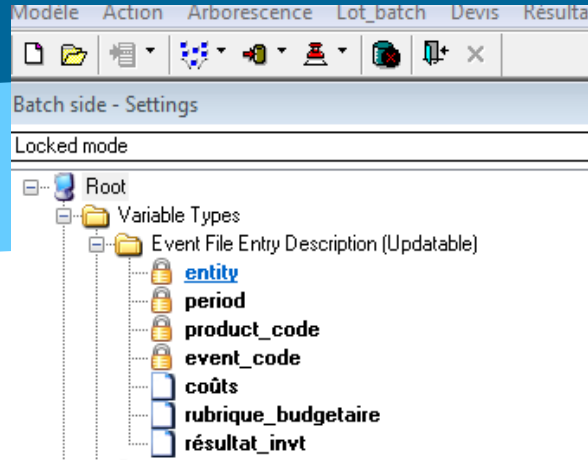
Modèle Action Arborescence Lot_batch Devis Résulta

Batch side - Settings

Locked mode

Root
Variable Types
Event File Entry Description (Updatable)
entity
period
product_code
event_code
coûts
rubrique_budgetaire
résultat_invt